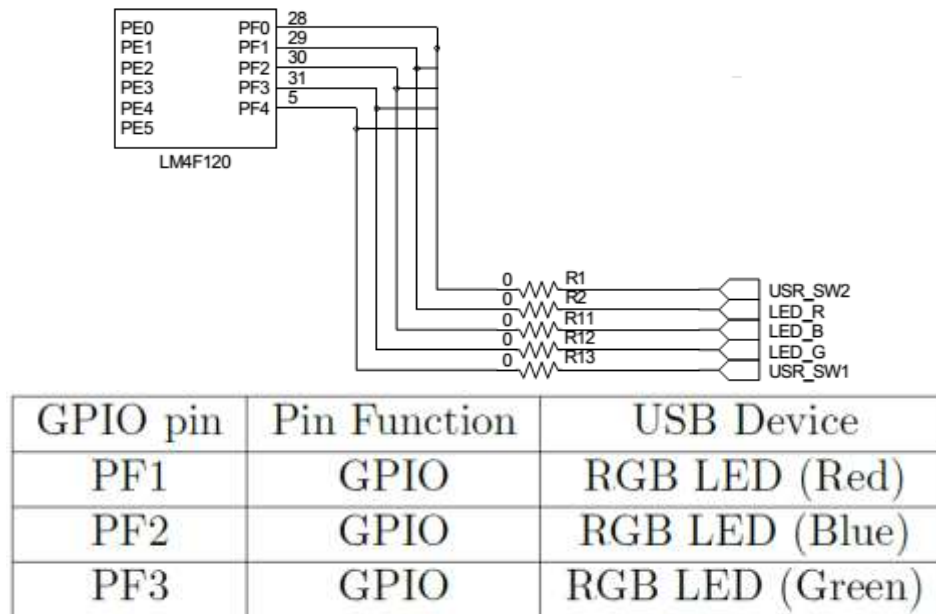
PE0
PE1
PE2
PE3
PE4
PE5

PF0
PF1
PF2
PF3
PF4

LM4F120

28
29
30
31
5

0 R1
0 R2
0 R11
0 R12
0 R13

USR_SW2
LED_R
LED_B
LED_G
USR_SW1

| GPIO pin | Pin Function | USB Device |
|---|---|---|
| PF1 | GPIO | RGB LED (Red) |
| PF2 | GPIO | RGB LED (Blue) |
| PF3 | GPIO | RGB LED (Green) |